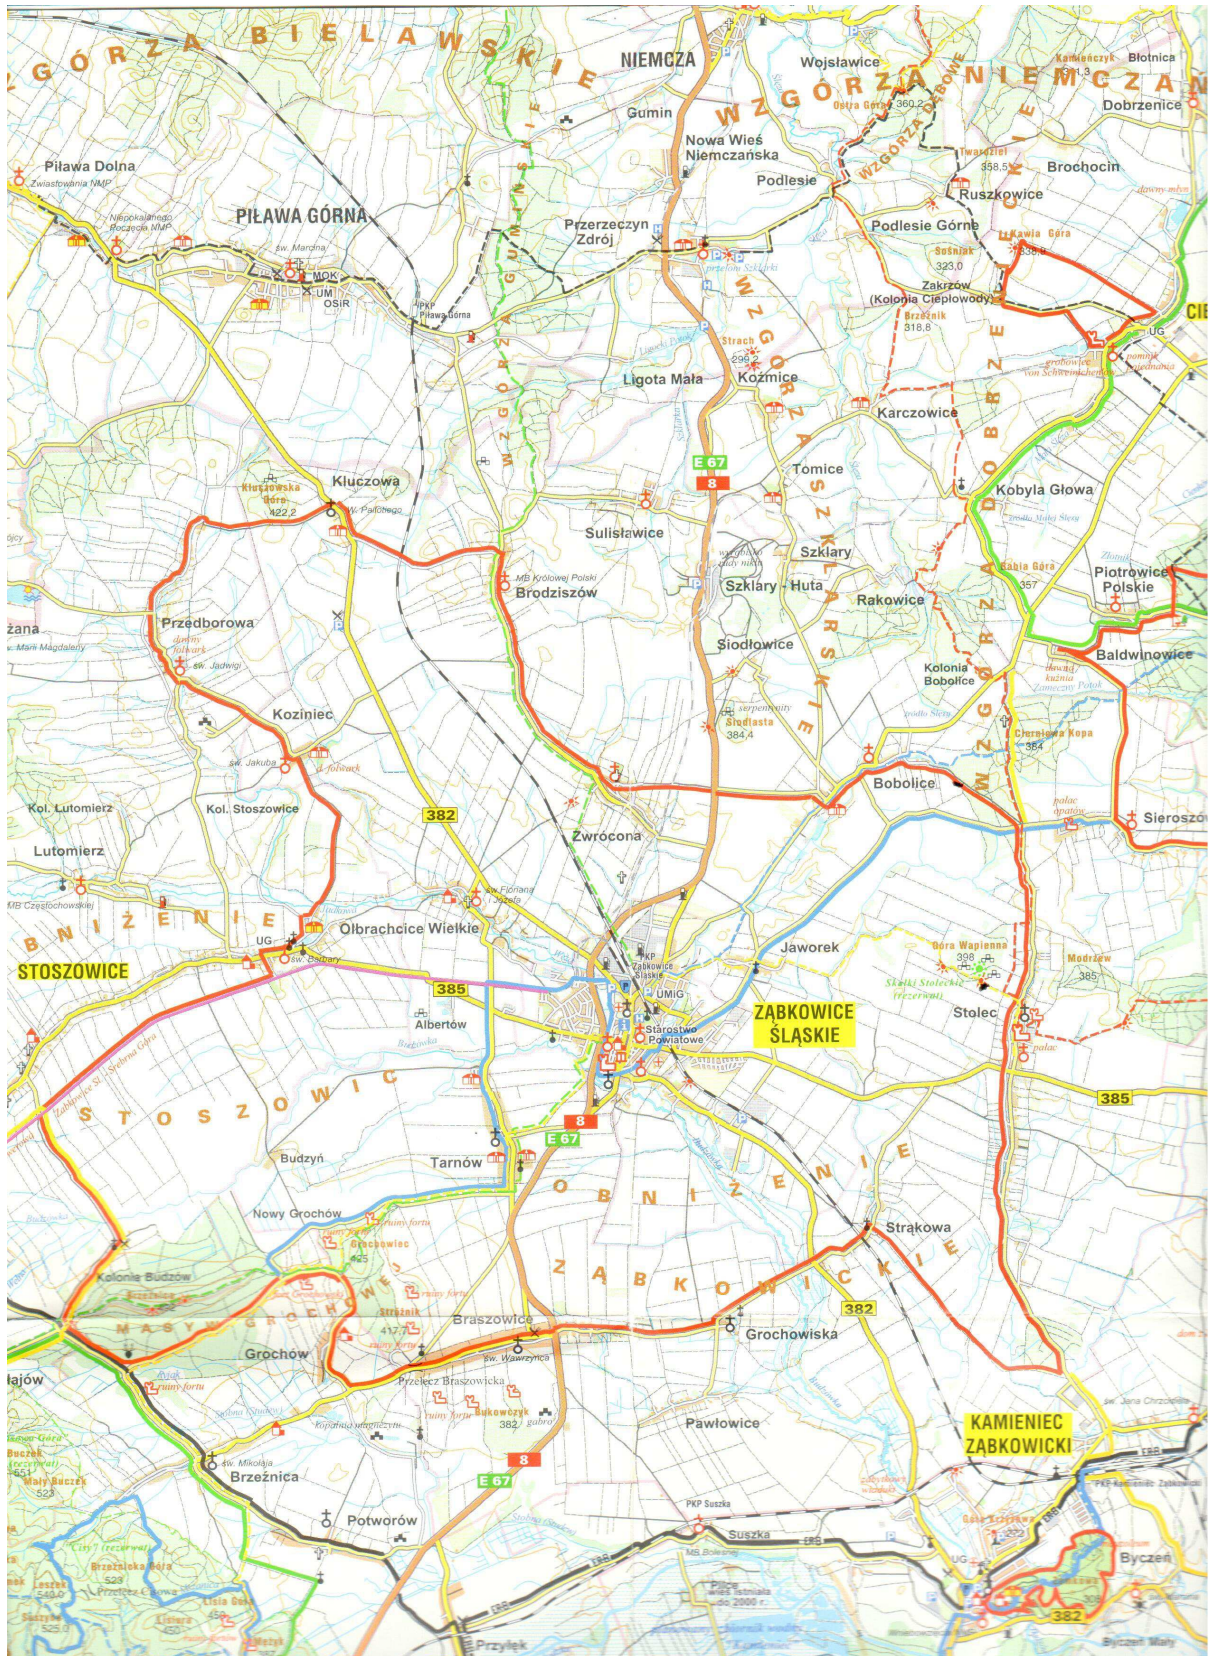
WZGÓRZA BIELAWSKIE
NIEMCZA
Wojsławice
WZGÓRZA NIEMCZAŃSKIE
Kamieńczyk
Błotnica
Dobrzenice
Ostra Góra 360,2
Gumin
Nowa Wieś Niemczańska
Piława Dolna
Zwiastowania NMP
Niepokalanego Poczęcia NMP
PIŁAWA GÓRNA
św. Marcina
MOK
UM
OSiR
PKP Piława Górna
Podlesie
Twarożnik 358,5
Brochocin
Ruszkowice
Przerzeczyn Zdrój
Podlesie Górne
Sośniak 323,0
Łysa Góra 336,0
Zakrzów (Kolonia Cieplowody)
Brzeźnik 318,8
UG
grobowiec von Schweinichenów
pomnik Pojednania
Strach 299,2
Kożmice
Ligota Mała
Karczowice
WZGÓRZA GUMIŃSKIE
WZGÓRZA DOBRZEŃSKIE
WZGÓRZA SZKLARSKIE
E 67
8
Tomice
Kluczowska Góra 422,2
Kluczowa
św. Pawła
Kobyla Głowa
źródło Małej Ślęzy
Sulisławice
Szklary
Szklary - Huta
Rakowice
Łysa Góra 357
Piotrowice Polskie
MB Królowej Polski
Brodziszów
Przedborowa
dawny folwark
św. Jadwigi
św. Marii Magdaleny
Siodłowice
Baldwinowice
Kolonia Bobolice
serpentynity
Siodlasta 384,4
Czerwona Kopa 384
Koziniec
św. Jakuba
folwark
Bobolice
pałac
Sieroszów
Kol. Lutomierz
Kol. Stoszowice
382
Zwrócona
Lutomierz
MB Częstochowskiej
św. Floriana i Józefa
OBNIŻENIE STOSZOWICKIE
Olbrachcice Wielkie
UG
św. Barbary
STOSZOWICE
PKP Ząbkowice Śląskie
UMiG
Jaworek
Góra Wapienna 398
Skałki Stoleckie (rezerwat)
Modrzew 385
385
Albertów
Starostwo Powiatowe
ZĄBKOWICE ŚLĄSKIE
Stolec
pałac
Ząbkowice Śl. Srebrna Góra
385
8
E 67
Budzyń
Tarnów
OBNIŻENIE ZĄBKOWICKIE
Strąkowa
Nowy Grochów
ruiny fortu
Grochowiec 425
Kolonie Budzów
MASYW GROCHOWEJ
Strażnik 417,7
ruiny fortu
Braszowice
382
św. Wawrzyńca
Grochowiska
Grochów
Przełęcz Braszowicka
Bukowczyk 382
gabro
ruiny fortu
Pawłowice
Kopalnia magnezytu
św. Jana Chrzciciela
KAMIENIEC ZĄBKOWICKI
Brzeźnica
św. Mikołaja
8
E 67
Maly Buczek 523
Potworów
PKP Suszka
Suszka
Byczeń
Przyłęk
382
Byczeń Mały